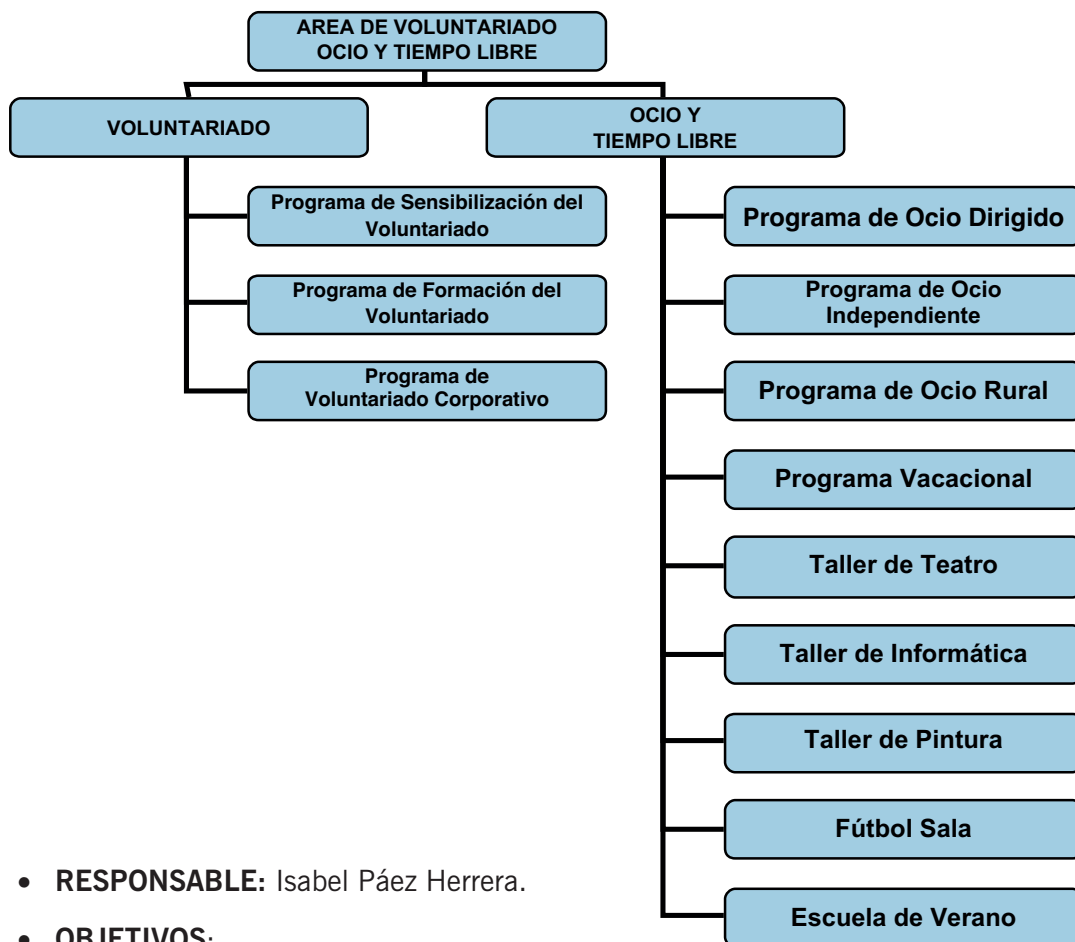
AREA DE VOLUNTARIADO OCIO Y TIEMPO LIBRE

VOLUNTARIADO

Programa de Sensibilización del Voluntariado

Programa de Formación del Voluntariado

Programa de Voluntariado Corporativo

OCIO Y TIEMPO LIBRE

Programa de Ocio Dirigido

Programa de Ocio Independiente

Programa de Ocio Rural

Programa Vacacional

Taller de Teatro

Taller de Informática

Taller de Pintura

Fútbol Sala

Escuela de Verano

• **RESPONSABLE:** Isabel Páez Herrera.

• **OBJETIVOS**: